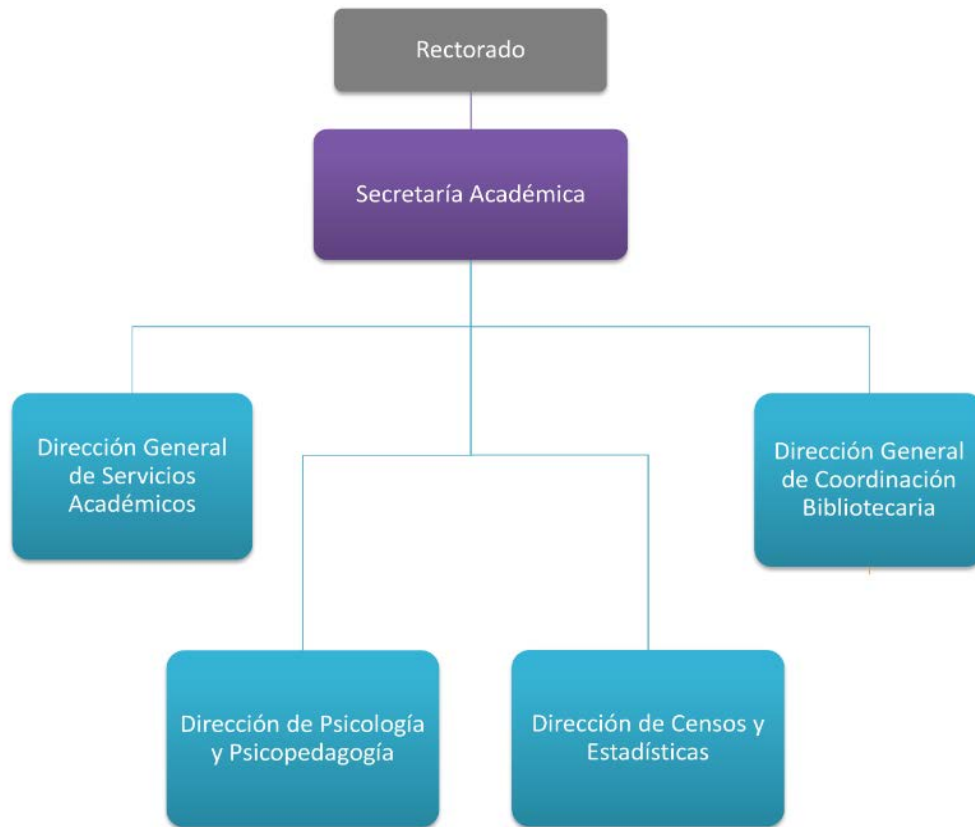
Rectorado

Secretaría Académica

Dirección General de Servicios Académicos

Dirección General de Coordinación Bibliotecaria

Dirección de Psicología y Psicopedagogía

Dirección de Censos y Estadísticas